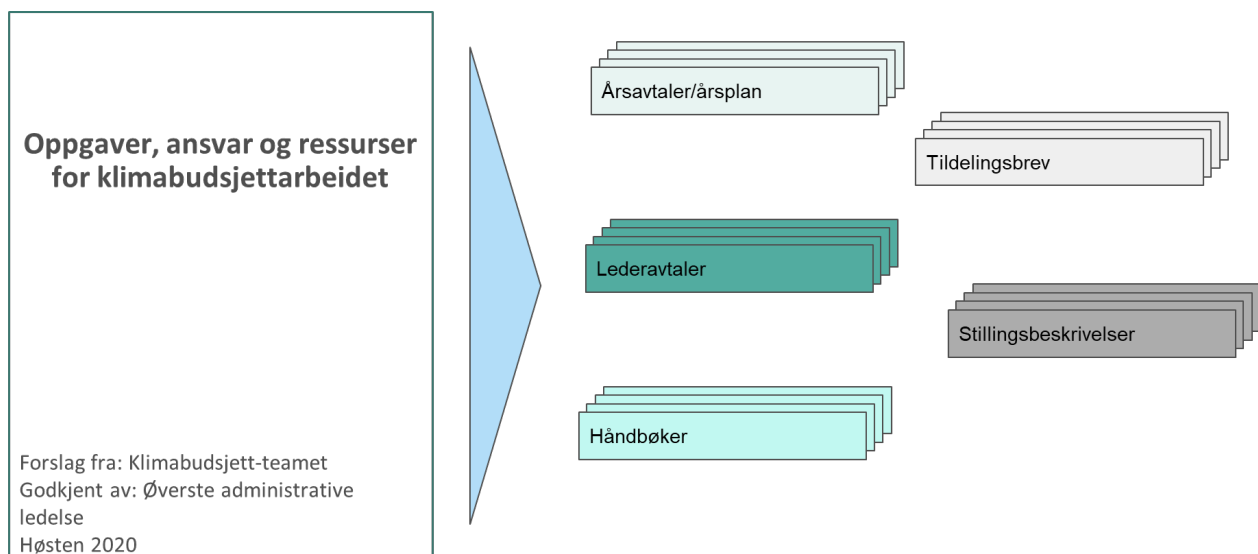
Oppgaver, ansvar og ressurser for klimabudsjettarbeidet

Forslag fra: Klimabudsjett-teamet
Godkjent av: Øverste administrative ledelse
Høsten 2020

Årsavtaler/årsplan

Tildelingsbrev

Lederavtaler

Stillingsbeskrivelser

Håndbøker